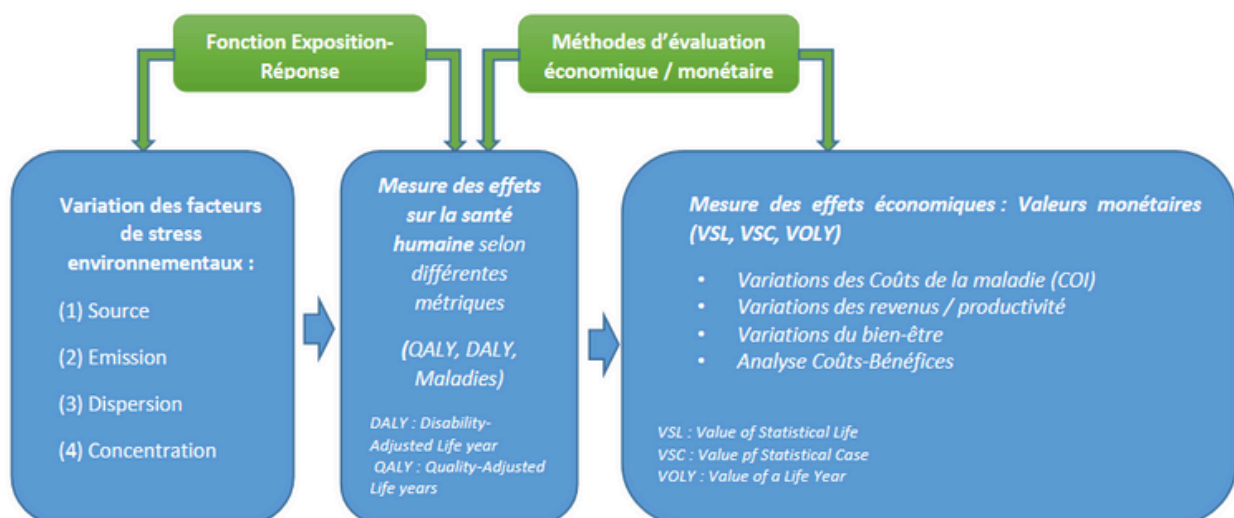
Fonction Exposition-Réponse

Méthodes d'évaluation économique / monétaire

Variation des facteurs de stress environnementaux :

(1) Source

(2) Emission

(3) Dispersion

(4) Concentration

Mesure des effets sur la santé humaine selon différentes métriques

(QALY, DALY, Maladies)

DALY : Disability-Adjusted Life year
QALY : Quality-Adjusted Life years

Mesure des effets économiques : Valeurs monétaires (VSL, VSC, VOLY)

• Variations des Coûts de la maladie (COI)
• Variations des revenus / productivité
• Variations du bien-être
• Analyse Coûts-Bénéfices

VSL : Value of Statistical Life
VSC : Value pf Statistical Case
VOLY : Value of a Life Year